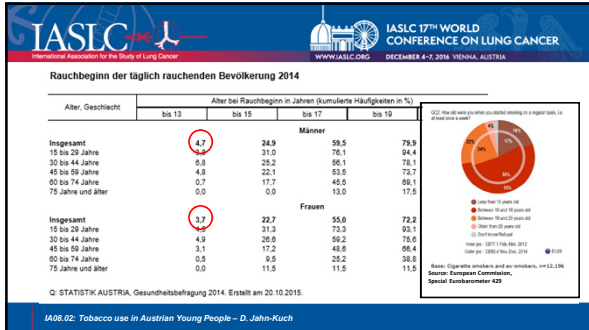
IASLC
International Association for the Study of Lung Cancer

IASLC 17TH WORLD CONFERENCE ON LUNG CANCER
WWW.IASLC.ORG DECEMBER 4–7, 2016 VIENNA, AUSTRIA

Rauchbeginn der täglich rauchenden Bevölkerung 2014

| Alter, Geschlecht | bis 13 | bis 15 | bis 17 | bis 19 |
|---|---|---|---|---|
| | Männer | | | |
| Insgesamt | 4,7 | 24,9 | 59,5 | 79,9 |
| 15 bis 29 Jahre | 4,3 | 31,0 | 76,1 | 94,4 |
| 30 bis 44 Jahre | 6,8 | 25,2 | 56,1 | 78,1 |
| 45 bis 59 Jahre | 4,8 | 22,1 | 53,5 | 73,7 |
| 60 bis 74 Jahre | 0,7 | 17,7 | 45,5 | 69,1 |
| 75 Jahre und älter | 0,0 | 0,0 | 13,0 | 17,5 |
| | Frauen | | | |
| Insgesamt | 3,7 | 22,7 | 55,0 | 72,2 |
| 15 bis 29 Jahre | 3,9 | 31,3 | 73,3 | 93,1 |
| 30 bis 44 Jahre | 4,9 | 26,6 | 59,2 | 75,6 |
| 45 bis 59 Jahre | 3,1 | 17,2 | 48,6 | 66,4 |
| 60 bis 74 Jahre | 0,5 | 9,5 | 25,2 | 38,8 |
| 75 Jahre und älter | 0,0 | 11,5 | 11,5 | 11,5 |

Alter bei Rauchbeginn in Jahren (kumulierte Häufigkeiten in %)

Q: STATISTIK AUSTRIA, Gesundheitsbefragung 2014. Erstellt am 20.10.2015.

QC2. How old were you when you started smoking on a regular basis, i.e. at least once a week?

Less than 15 years old
Between 15 and 18 years old
Between 18 and 25 years old
Older than 25 years old
Don't know/Refusal

Inner pie: CB77.1 Feb.-Mar. 2012
Outer pie: EB82.4 Nov.-Dec. 2014
EU28

Base: Cigarette smokers and ex-smokers, n=12,196
Source: European Commission, Special Eurobarometer 429

IA08.02: Tobacco use in Austrian Young People – D. Jahn-Kuch